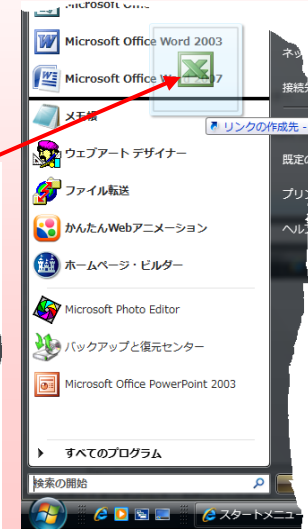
Microsoft Offic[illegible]
Microsoft Office Word 2003
Microsoft Office W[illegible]07
メモ帳
リンクの作成先 -
ウェブアート デザイナー
ファイル転送
かんたんWebアニメーション
ホームページ・ビルダー
Microsoft Photo Editor
バックアップと復元センター
Microsoft Office PowerPoint 2003
すべてのプログラム
検索の開始
ネッ
接続
既定の
プリン
ヘル
スタートメニュー